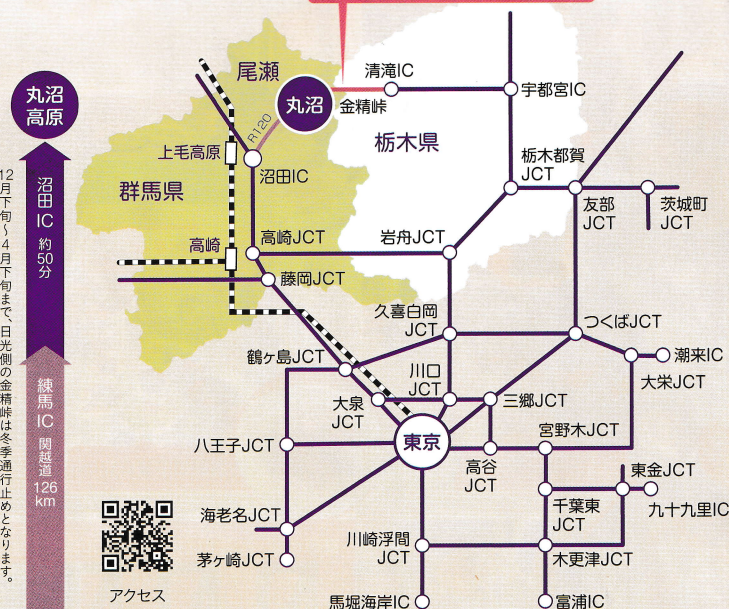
丸沼高原

沼田IC 約50分

練馬IC 関越道 126km

12月下旬〜4月下旬まで、日光側の金精峠は冬季通行止めとなります。

尾瀬
丸沼
金精峠
清滝IC
宇都宮IC
栃木県
R120
上毛高原
沼田IC
群馬県
栃木都賀JCT
友部JCT
茨城町JCT
高崎
高崎JCT
岩舟JCT
藤岡JCT
久喜白岡JCT
つくばJCT
潮来IC
鶴ヶ島JCT
川口JCT
大栄JCT
大泉JCT
三郷JCT
東京
宮野木JCT
八王子JCT
高谷JCT
東金JCT
千葉東JCT
九十九里IC
海老名JCT
川崎浮間JCT
木更津JCT
茅ヶ崎JCT
アクセス
馬堀海岸IC
富浦IC